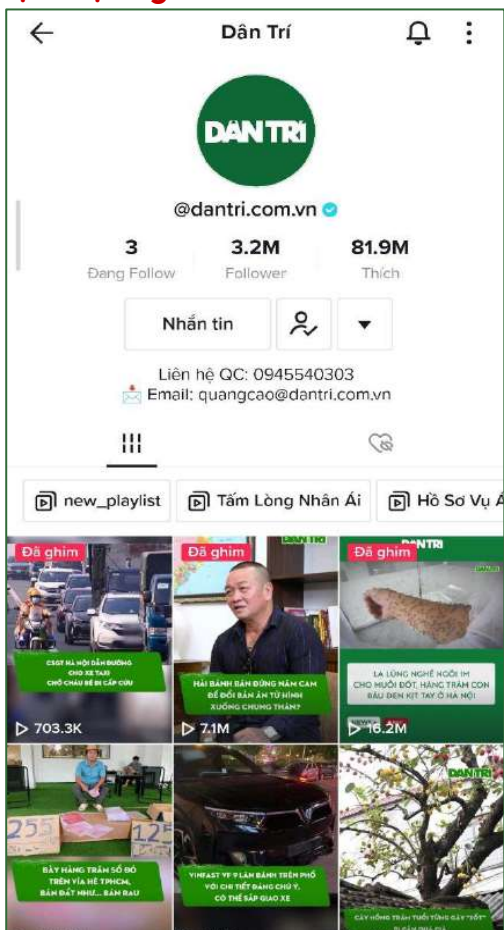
Dân Trí

DÂN TRÍ

@dantri.com.vn

3
Đang Follow

3.2M
Follower

81.9M
Thích

Nhắn tin

Liên hệ QC: 0945540303
Email: quangcao@dantri.com.vn

new_playlist
Tấm Lòng Nhân Ái
Hồ Sơ Vụ Á

Đã ghim
CSGT HÀ NỘI DẪN ĐƯỜNG CHO XE TAXI CHỞ CHÁU BÉ ĐI CẤP CỨU
703.3K

Đã ghim
DÂN TRÍ
HẢI BÁNH BÁN ĐƯỢC NĂM CAM ĐỂ ĐỔI BẢN ÁN TỬ HÌNH XUỐNG CHUNG THÂN?
7.1M

Đã ghim
DÂN TRÍ
LẠ LÙNG NGHỀ NGỒI IM CHO MUỖI ĐỐT, HÀNG TRĂM CON BÂU ĐEN KÍT TAY Ở HÀ NỘI
16.2M

255
125
BÀY HÀNG TRĂM SỐ ĐỎ TRÊN VỈA HÈ TPHCM, BÁN ĐẤT NHƯ... BÁN RAU

VINFAST VF 9 LĂN BÁNH TRÊN PHỐ VỚI CHI TIẾT ĐÁNG CHÚ Ý, CÓ THỂ SẮP GIAO XE

DÂN TRÍ
CÂY HỒNG TRĂM TUỔI TỪNG GÂY "SỐT" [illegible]